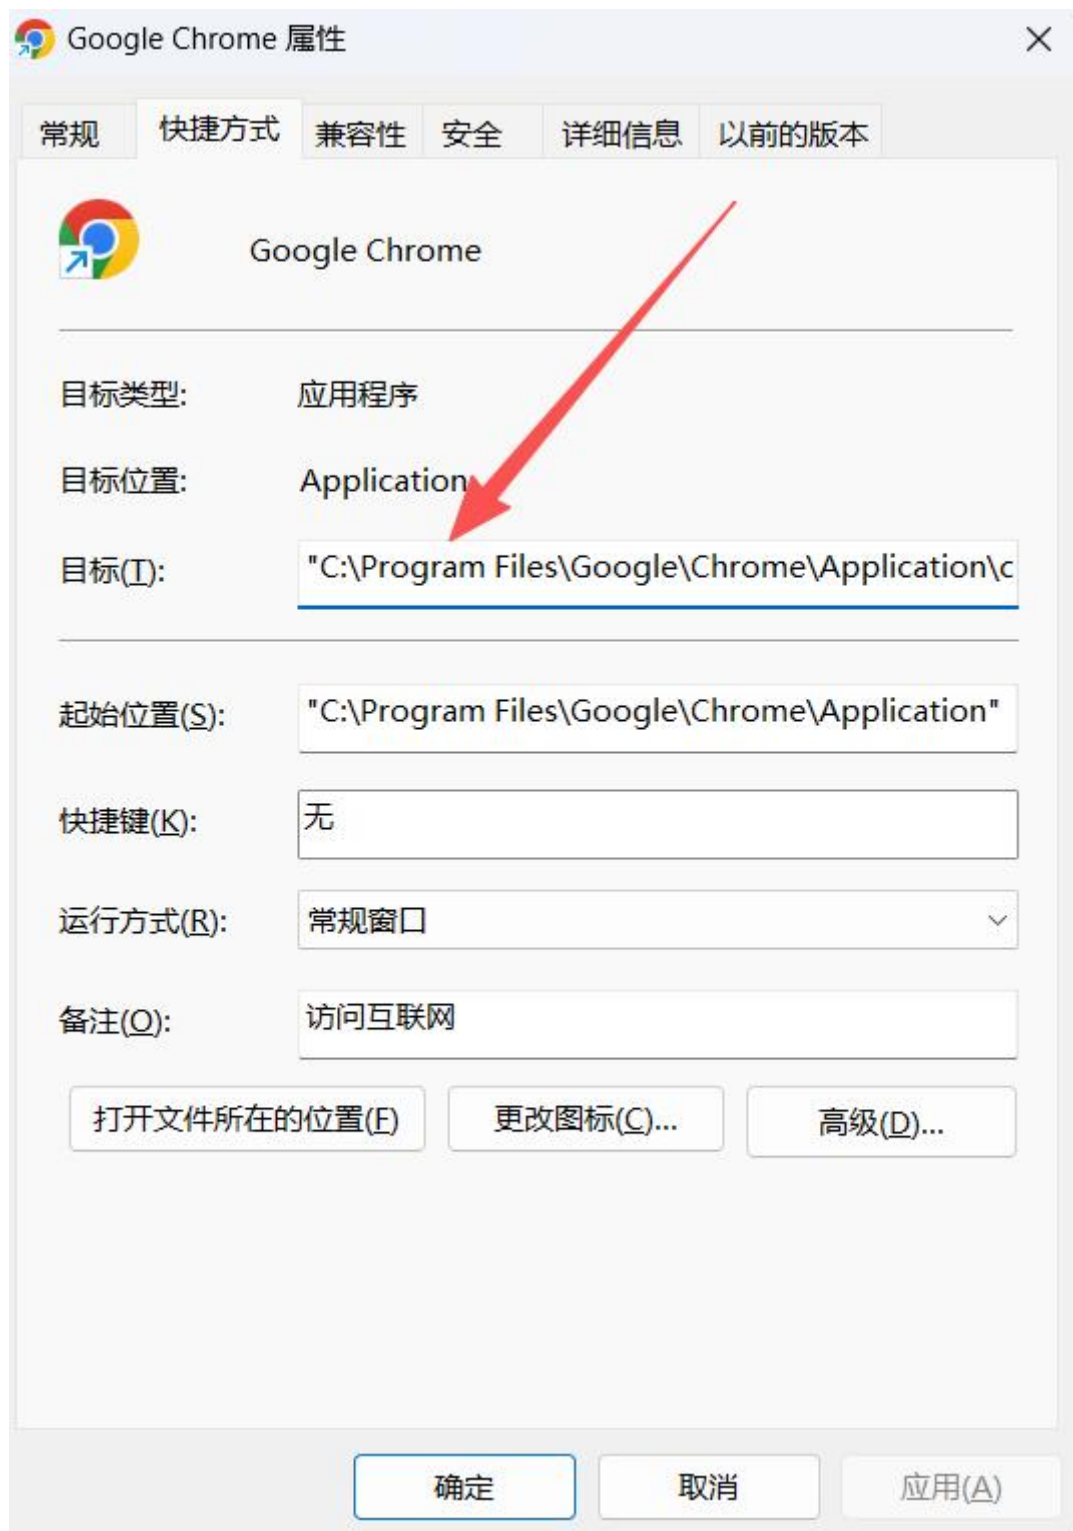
Google Chrome 属性

常规 快捷方式 兼容性 安全 详细信息 以前的版本

Google Chrome

目标类型: 应用程序

目标位置: Application

目标(T): "C:\Program Files\Google\Chrome\Application\c

起始位置(S): "C:\Program Files\Google\Chrome\Application"

快捷键(K): 无

运行方式(R): 常规窗口

备注(O): 访问互联网

打开文件所在的位置(F) 更改图标(C)... 高级(D)...

确定 取消 应用(A)